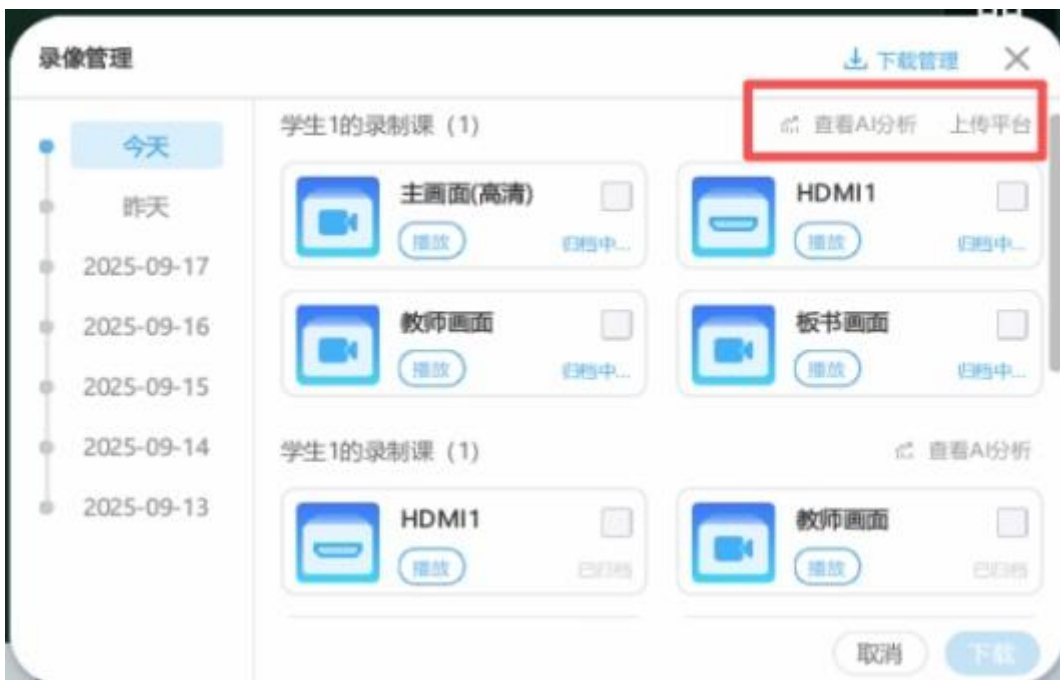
录像管理

下载管理

今天
昨天
2025-09-17
2025-09-16
2025-09-15
2025-09-14
2025-09-13

学生1的录制课（1）

查看AI分析 上传平台

主画面(高清)
播放
归档中...

HDMI1
播放
归档中...

教师画面
播放
归档中...

板书画面
播放
归档中...

学生1的录制课（1）

查看AI分析

HDMI1
播放
已归档

教师画面
播放
已归档

取消 下载